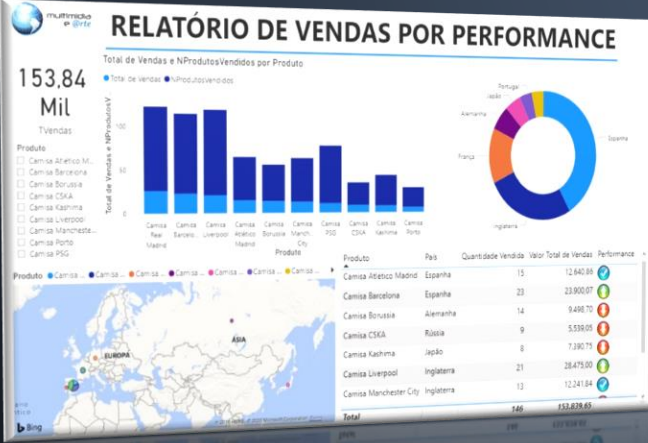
multimídia e arte

RELATÓRIO DE VENDAS POR PERFORMANCE

153,84 Mil
TVendas

Produto
Camisa Atlético M...
Camisa Barcelona
Camisa Borussia
Camisa CSKA
Camisa Kashima
Camisa Liverpool
Camisa Manchester...
Camisa Porto
Camisa PSG

Total de Vendas e NProdutosVendidos por Produto
Total de Vendas NProdutosVendidos

Total de Vendas e NProdutosV
100
50
0

Camisa Real Madrid
Camisa Barcelo...
Camisa Liverpool
Camisa Atlético Madrid
Camisa Borussia
Camisa Manch. City
Camisa PSG
Camisa CSKA
Camisa Kashima
Camisa Porto
Produto

Portugal
Japão
Alemanha
França
Inglaterra
Espanha

Produto Camisa ... Camisa ... Camisa ... Camisa ... Camisa ... Camisa ... Camisa ...

EUROPA
ÁSIA
Bing

| Produto | País | Quantidade Vendida | Valor Total de Vendas | Performance |
|---|---|---|---|---|
| Camisa Atlético Madrid | Espanha | 15 | 12.640,85 | |
| Camisa Barcelona | Espanha | 23 | 23.900,07 | |
| Camisa Borussia | Alemanha | 14 | 9.498,70 | |
| Camisa CSKA | Rússia | 9 | 5.539,05 | |
| Camisa Kashima | Japão | 8 | 7.390,75 | |
| Camisa Liverpool | Inglaterra | 21 | 28.475,00 | |
| Camisa Manchester City | Inglaterra | 13 | 12.241,84 | |
| Total | | 146 | 153.839,65 | |